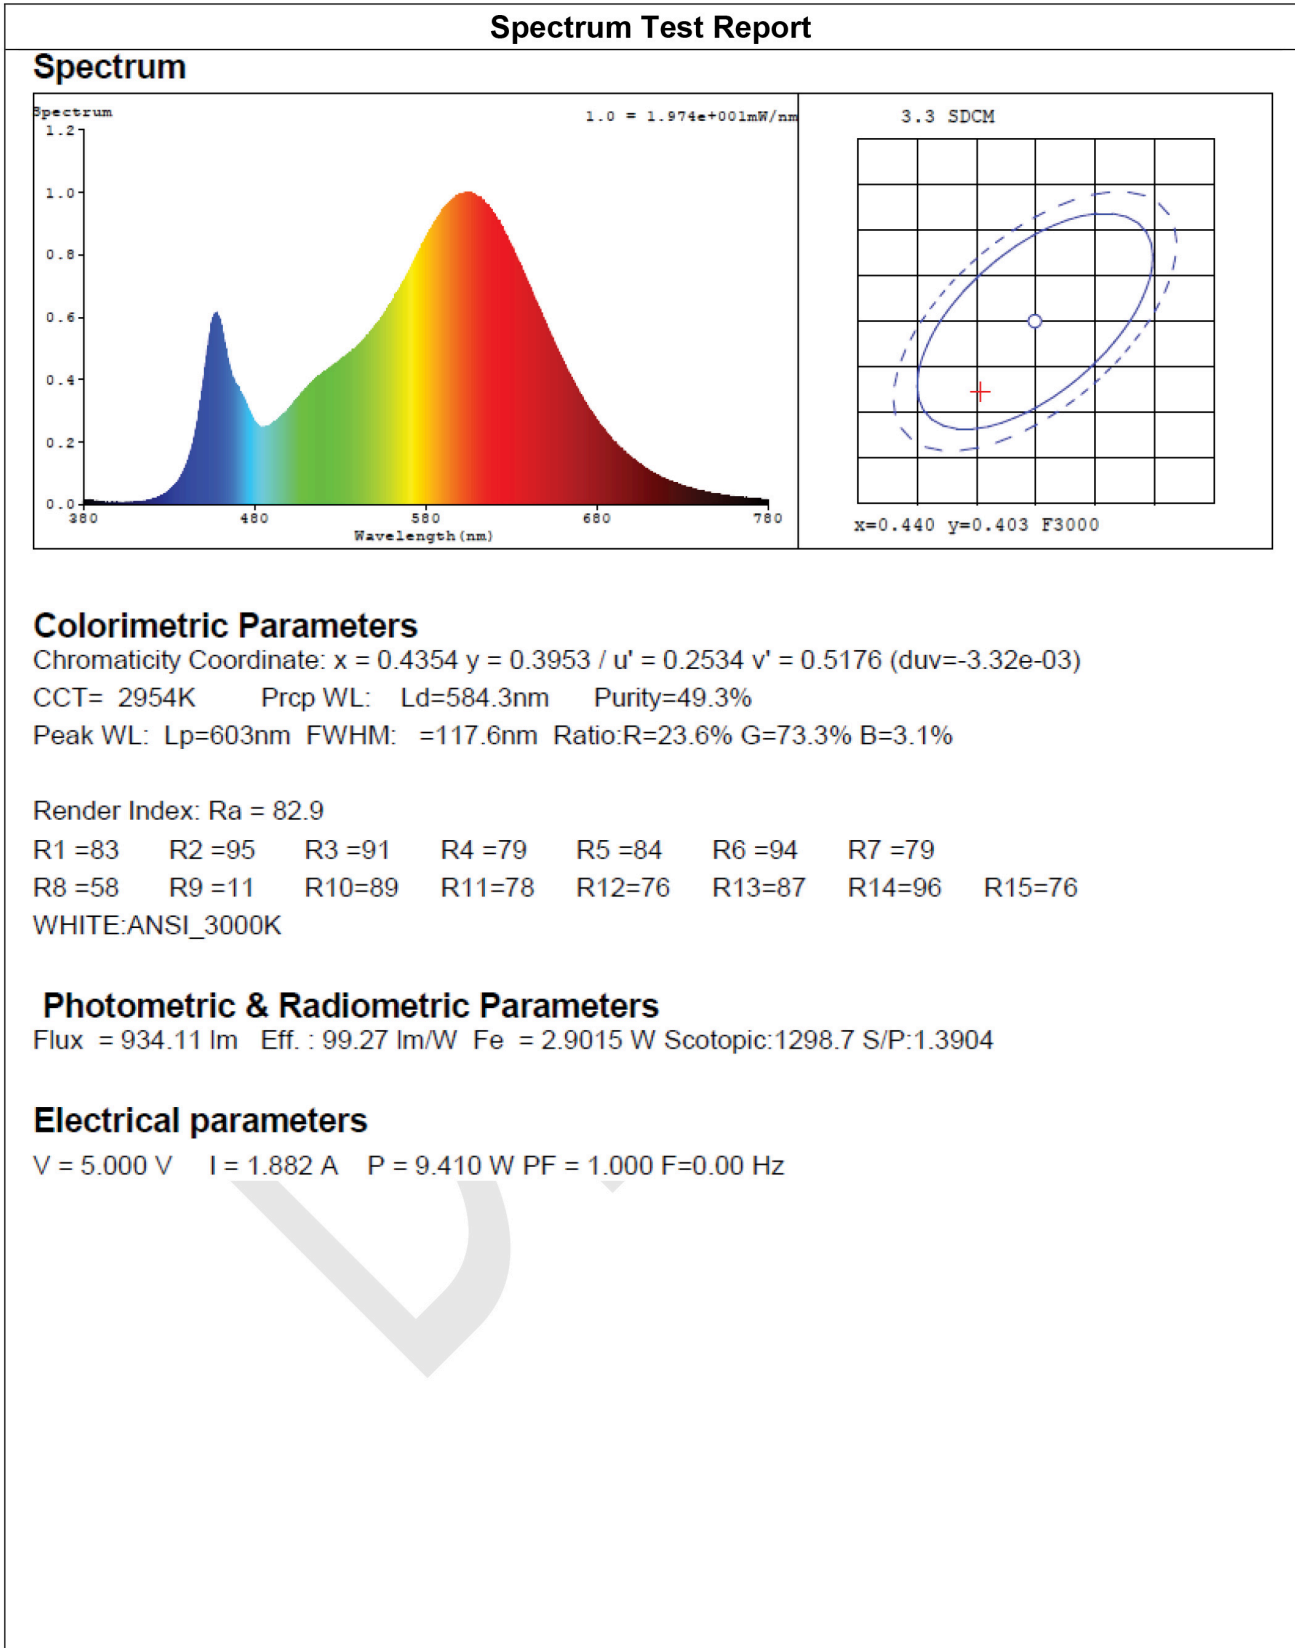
Spectrum Test Report

Spectrum

Spectrum

1.0 = 1.974e+001mW/nm

1.2
1.0
0.8
0.6
0.4
0.2
0.0

380 480 580 680 780

Wavelength(nm)

3.3 SDCM

x=0.440 y=0.403 F3000

Colorimetric Parameters

Chromaticity Coordinate: x = 0.4354 y = 0.3953 / u' = 0.2534 v' = 0.5176 (duv=-3.32e-03)

CCT= 2954K Prcp WL: Ld=584.3nm Purity=49.3%

Peak WL: Lp=603nm FWHM: =117.6nm Ratio:R=23.6% G=73.3% B=3.1%

Render Index: Ra = 82.9

R1 =83 R2 =95 R3 =91 R4 =79 R5 =84 R6 =94 R7 =79

R8 =58 R9 =11 R10=89 R11=78 R12=76 R13=87 R14=96 R15=76

WHITE:ANSI_3000K

Photometric & Radiometric Parameters

Flux = 934.11 lm Eff. : 99.27 lm/W Fe = 2.9015 W Scotopic:1298.7 S/P:1.3904

Electrical parameters

V = 5.000 V I = 1.882 A P = 9.410 W PF = 1.000 F=0.00 Hz